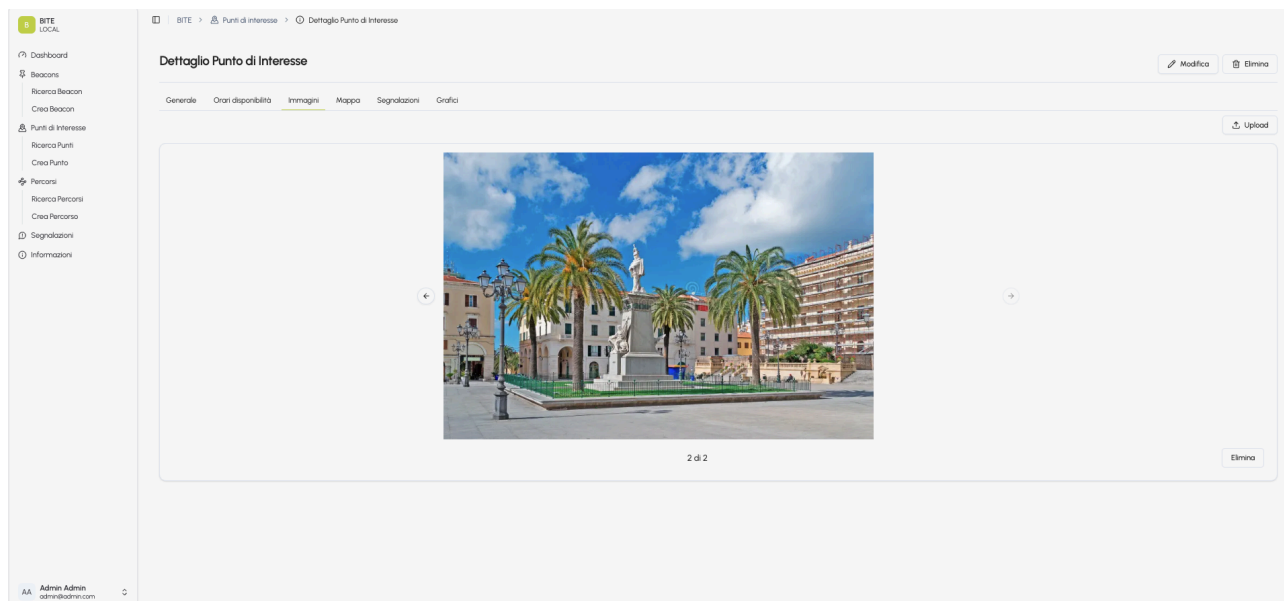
B BITE
LOCAL

Dashboard
Beacons
Ricerca Beacon
Crea Beacon
Punti di Interesse
Ricerca Punti
Crea Punto
Percorsi
Ricerca Percorsi
Crea Percorso
Segnalazioni
Informazioni

AA Admin Admin
admin@admin.com

BITE > Punti di interesse > Dettaglio Punto di Interesse

Dettaglio Punto di Interesse

Modifica
Elimina

Generale
Orari disponibilità
Immagini
Mappa
Segnalazioni
Grafici

Upload

2 di 2

Elimina